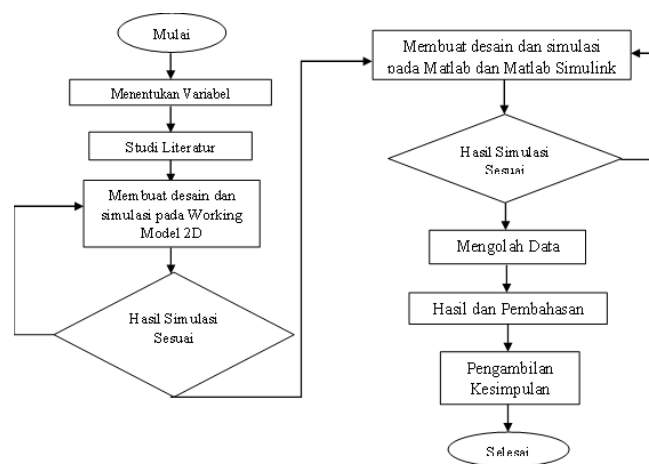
Mulai

Menentukan Variabel

Studi Literatur

Membuat desain dan simulasi pada Working Model 2D

Hasil Simulasi Sesuai

Membuat desain dan simulasi pada Matlab dan Matlab Simulink

Hasil Simulasi Sesuai

Mengolah Data

Hasil dan Pembahasan

Pengambilan Kesimpulan

Selesai